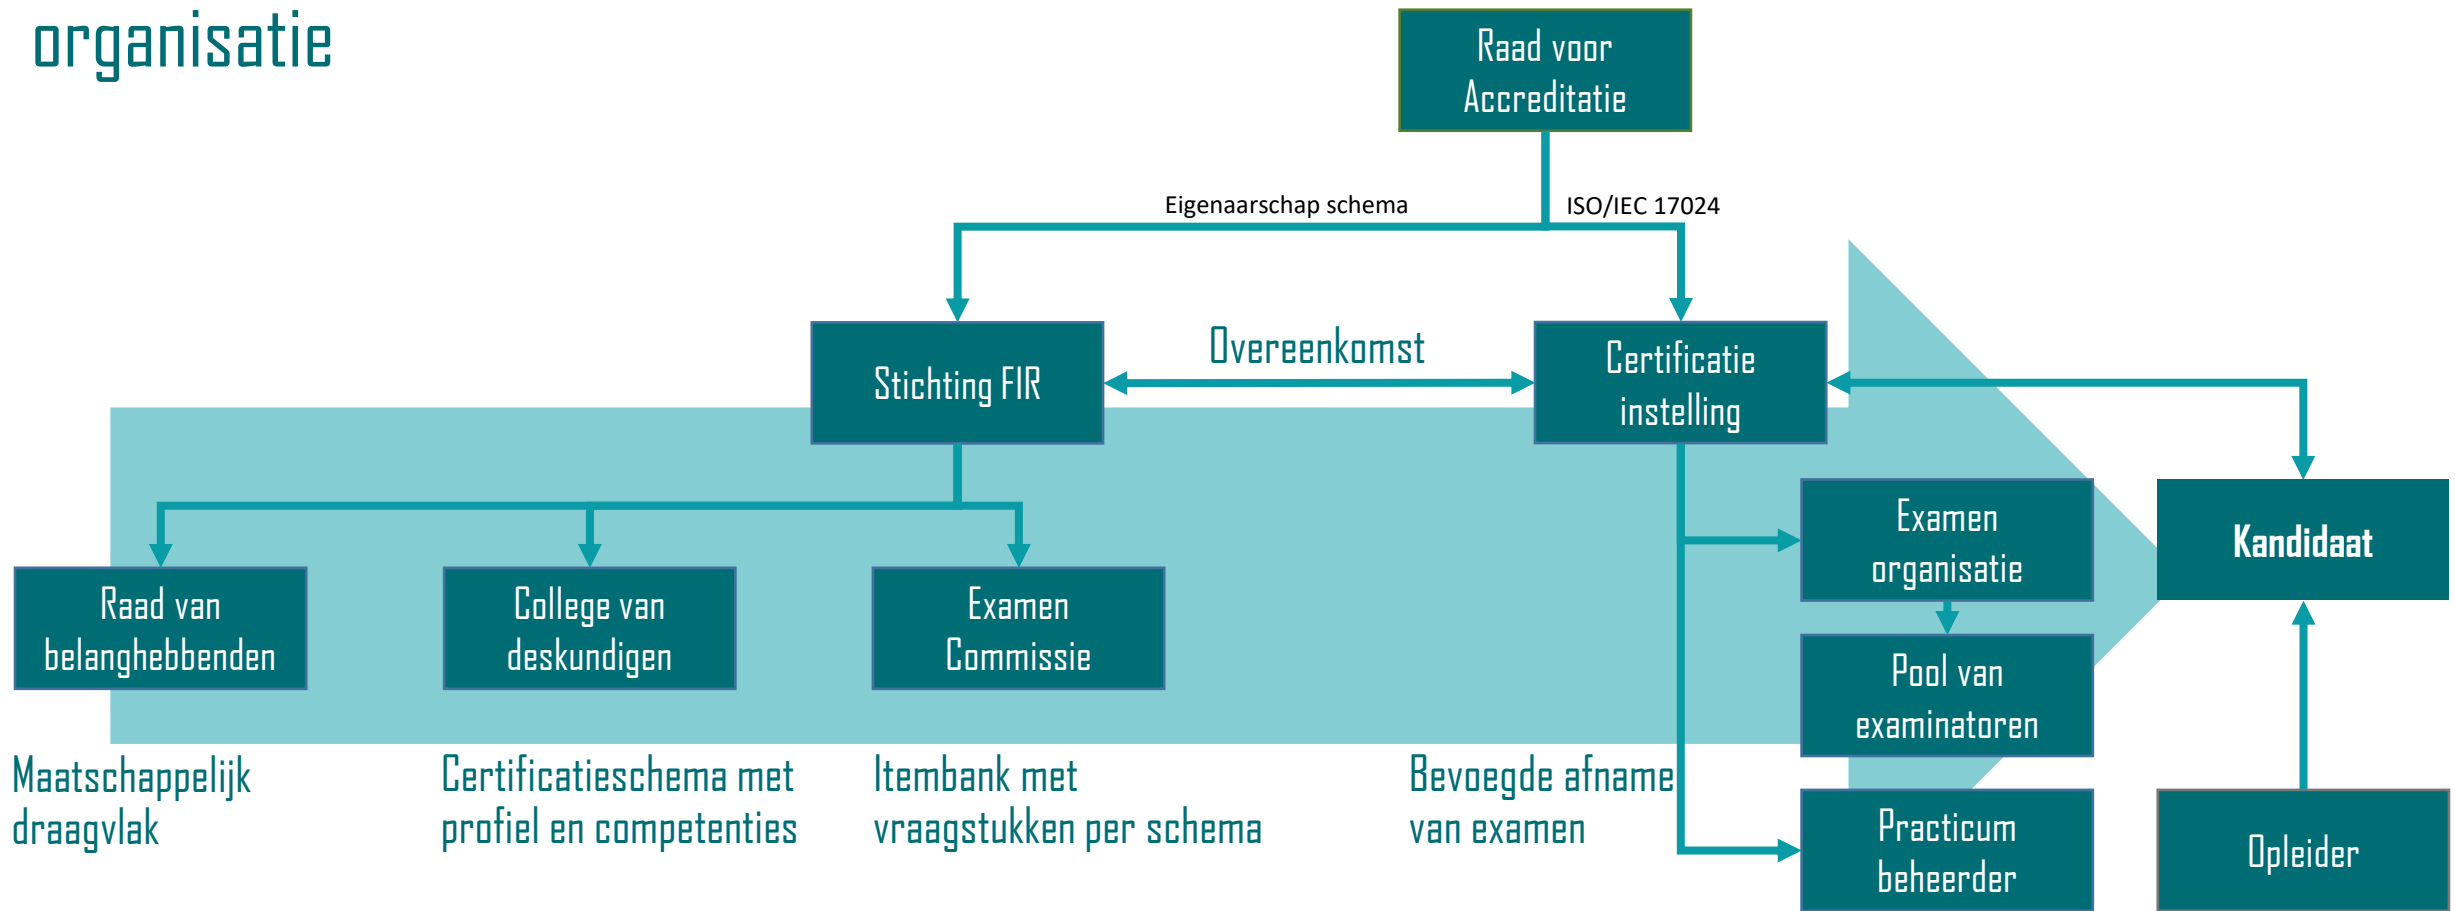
organisatie

Raad voor Accreditatie

Eigenaarschap schema

ISO/IEC 17024

Stichting FIR

Overeenkomst

Certificatie instelling

Raad van belanghebbenden

College van deskundigen

Examen Commissie

Examen organisatie

Kandidaat

Pool van examinatoren

Practicum beheerder

Opleider

Maatschappelijk draagvlak

Certificatieschema met profiel en competenties

Itembank met vraagstukken per schema

Bevoegde afname van examen